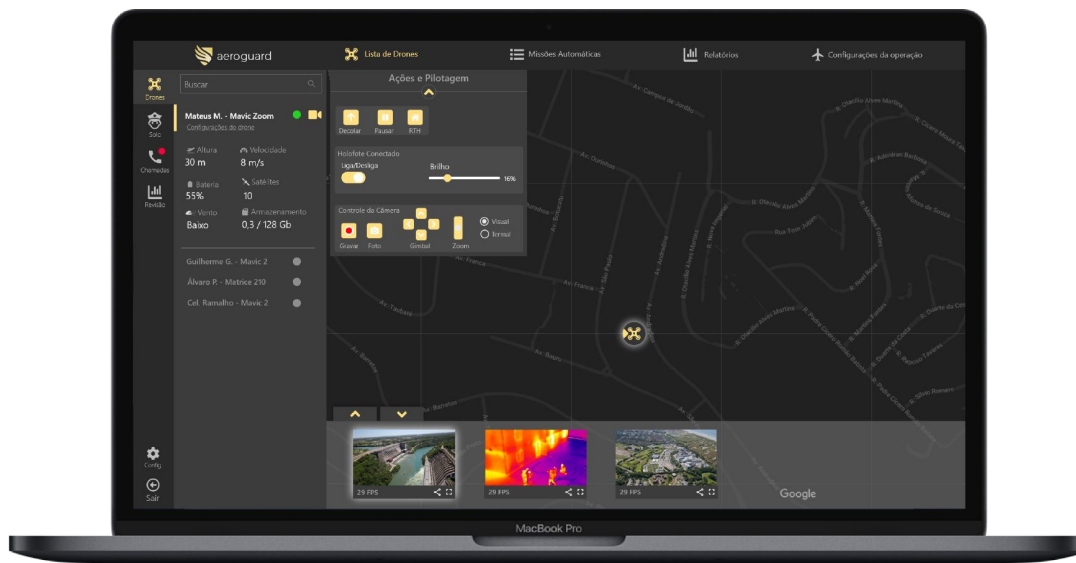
aeroguard

Lista de Drones

Missões Automáticas

Relatórios

Configurações da operação

Drones

Solo

Chamadas

Revisão

Config

Sair

Buscar

Mateus M. - Mavic Zoom

Configurações do drone

Altura
30 m

Velocidade
8 m/s

Bateria
55%

Satélites
10

Vento
Baixo

Armazenamento
0,3 / 128 Gb

Guilherme G. - Mavic 2

Álvaro P. - Matrice 210

Cel. Ramalho - Mavic 2

Ações e Pilotagem

Decolar

Pausar

RTH

Holofote Conectado

Liga/Desliga

Brilho

16%

Controle da Câmera

Gravar

Foto

Gimbal

Zoom

Visual

Termal

29 FPS

29 FPS

29 FPS

Google

Av. França

Av. Bauru

Av. Taubaté

Av. Barretos

Av. São Paulo

Av. Andradina

R. Oswaldo Alves Martins

R. Pedro Castro Lopes

R. Joaquim Fernandes

R. Silvio Rabello

MacBook Pro